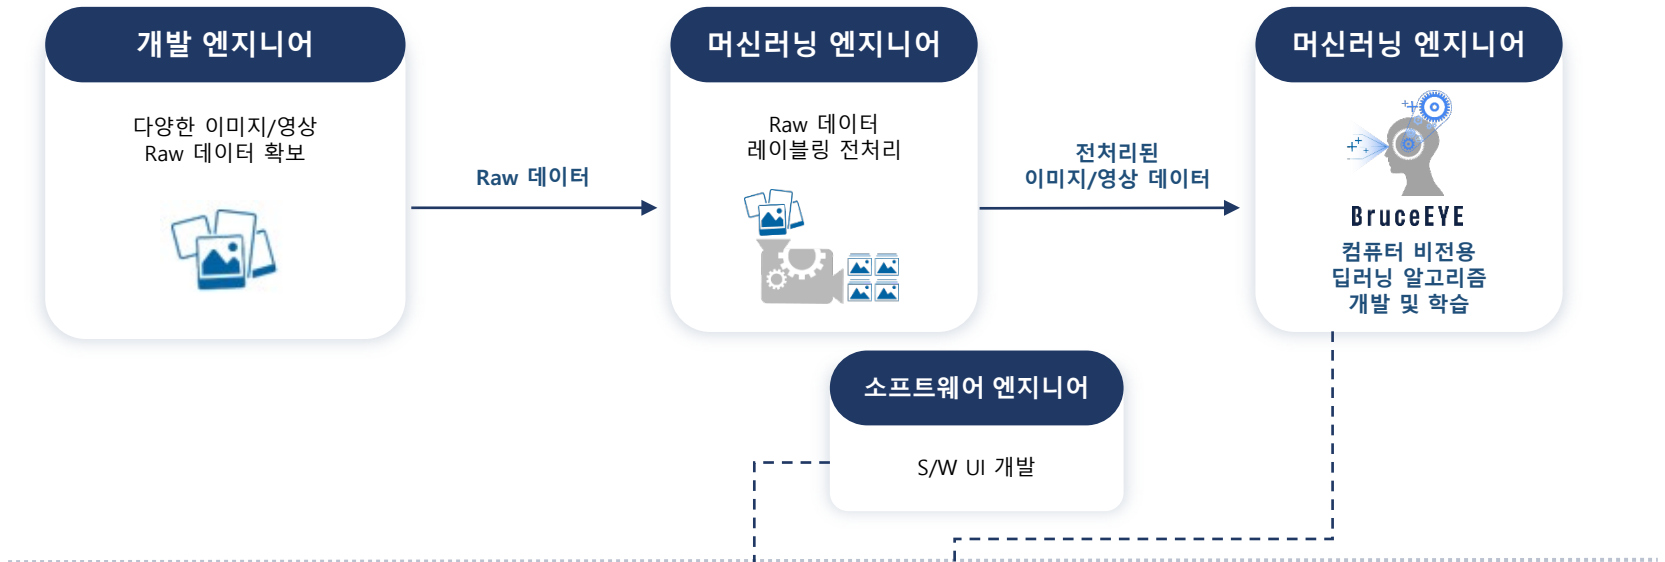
개발 엔지니어

다양한 이미지/영상
Raw 데이터 확보

Raw 데이터

머신러닝 엔지니어

Raw 데이터
레이블링 전처리

전처리된
이미지/영상 데이터

머신러닝 엔지니어

BruceEYE
컴퓨터 비전용
딥러닝 알고리즘
개발 및 학습

소프트웨어 엔지니어

S/W UI 개발